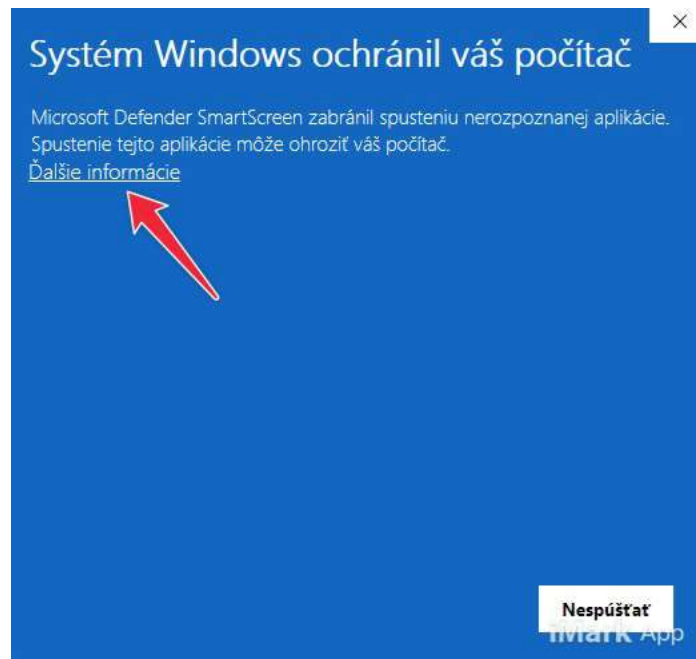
×

Systém Windows ochránil váš počítač

Microsoft Defender SmartScreen zabránil spusteniu nerozpoznanej aplikácie. Spustenie tejto aplikácie môže ohroziť váš počítač.
Ďalšie informácie

Nespúšťať

iMark App